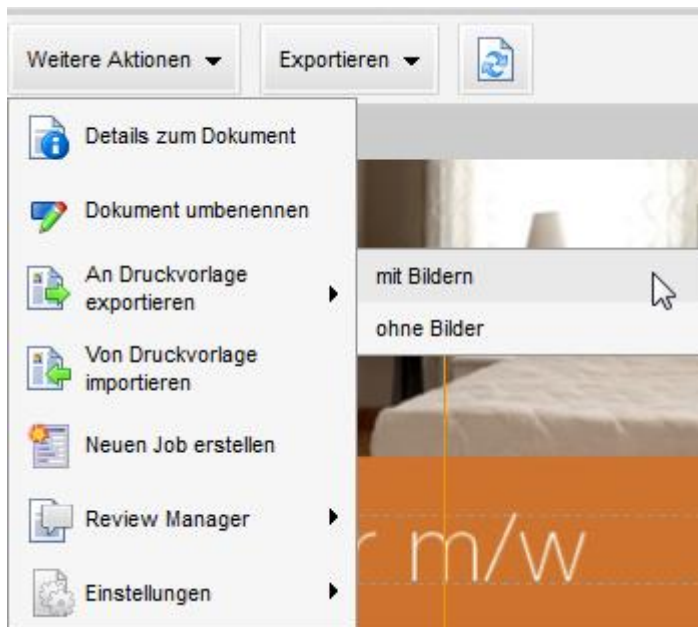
Weitere Aktionen

Exportieren

Details zum Dokument

Dokument umbenennen

An Druckvorlage exportieren

mit Bildern

ohne Bilder

Von Druckvorlage importieren

Neuen Job erstellen

Review Manager

Einstellungen

r m/w